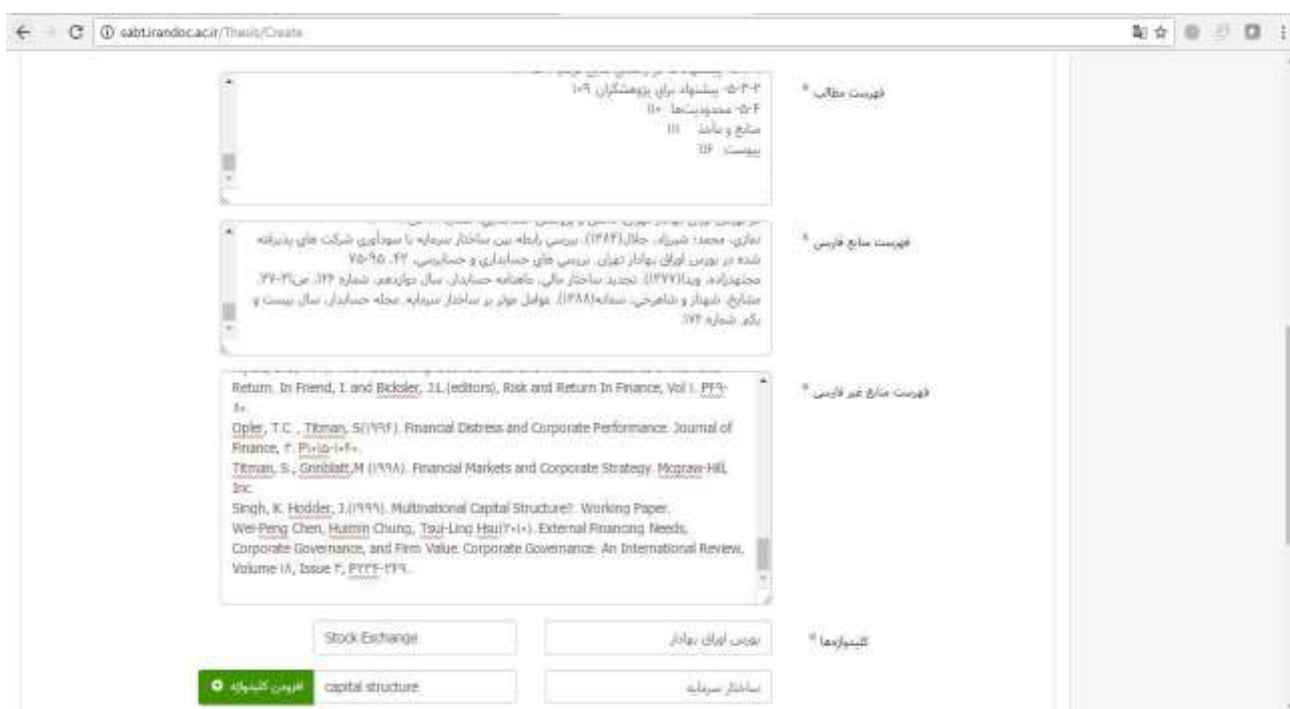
sabt.irandoc.ac.ir/Thesis/Create

فهرست مطالب *

۵-۳-۲- پیشنهاد برای پژوهشگران ۱۰۹
۵-۴- محدودیت‌ها ۱۱۰
منابع و مآخذ ۱۱۱
پیوست ۱۱۴

فهرست منابع فارسی *

نمازی، محمد؛ شیرزاد، جلال(۱۳۸۴). بررسی رابطه بین ساختار سرمایه با سودآوری شرکت های پذیرفته شده در بورس اوراق بهادار تهران. بررسی های حسابداری و حسابرسی. ۴۲. ۹۵-۷۵
مجتهدزاده، ویدا(۱۳۷۷). تجدید ساختار مالی. ماهنامه حسابدار. سال دوازدهم. شماره ۱۲۶. ص۳۱-۳۷
مشایخ، شهناز و شاهرخی، سمانه(۱۳۸۸). عوامل موثر بر ساختار سرمایه. مجله حسابدار. سال بیست و یکم. شماره ۱۷۴.

فهرست منابع غیر فارسی *

Return. In Friend, I. and Bicksler, J.L.(editors), Risk and Return In Finance, Vol I. P۳۶-۸۰.
Opler, T.C. , Titman, S(۱۹۹۴). Financial Distress and Corporate Performance. Journal of Finance, ۴. P۱۰۱۵-۱۰۴۰.
Titman, S., Grinblatt,M (۱۹۹۸). Financial Markets and Corporate Strategy. Mcgraw-Hill, Inc.
Singh, K. Hodder, J.(۱۹۹۹). Multinational Capital Structure?. Working Paper.
Wei-Peng Chen, Huimin Chung, Tsui-Ling Hsu(۲۰۱۰). External Financing Needs, Corporate Governance, and Firm Value. Corporate Governance: An International Review, Volume ۱۸, Issue ۳, P۲۳۴-۲۴۹.

کلیدواژه‌ها *

بورس اوراق بهادار
Stock Exchange

ساختار سرمایه
capital structure
افزودن کلیدواژه